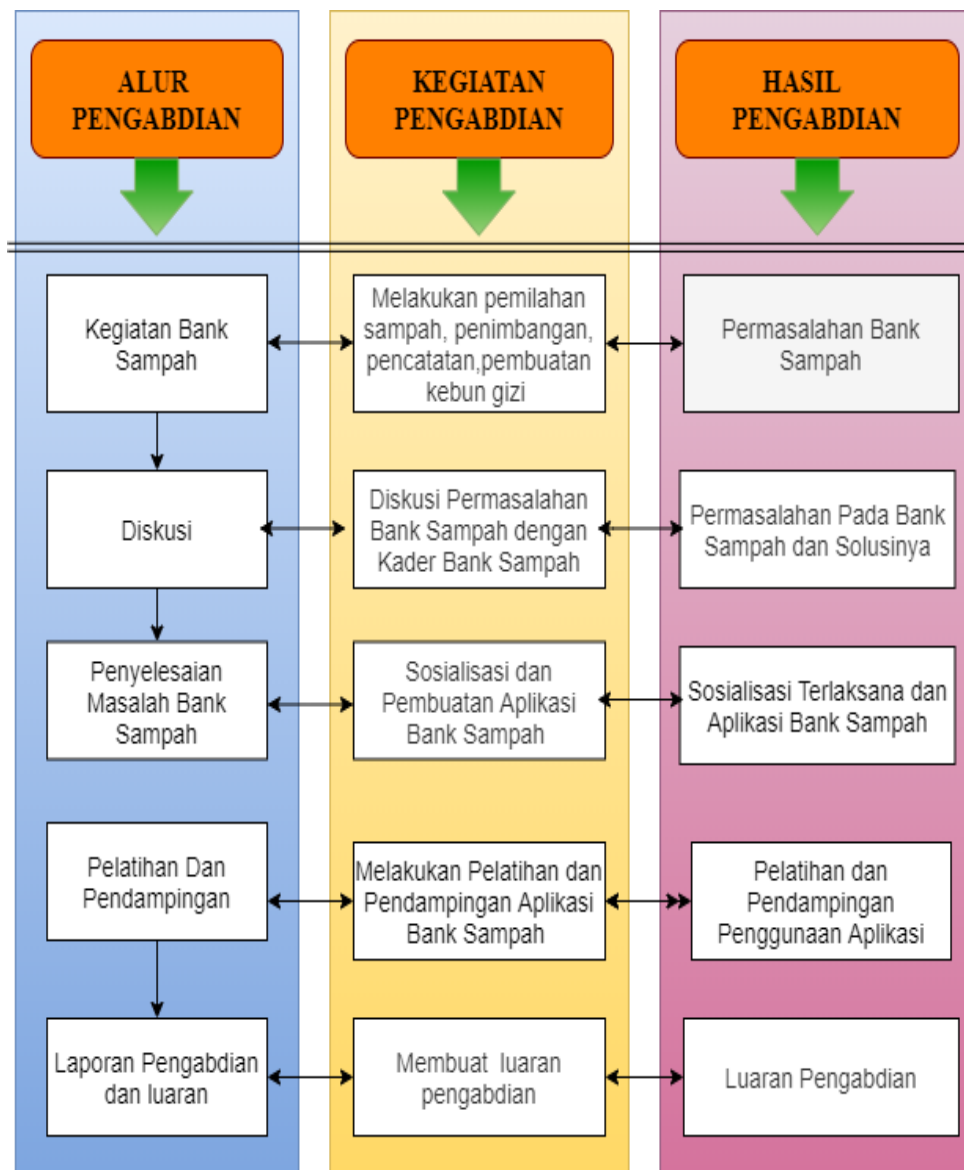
ALUR PENGABDIAN

KEGIATAN PENGABDIAN

HASIL PENGABDIAN

Kegiatan Bank Sampah

Melakukan pemilahan sampah, penimbangan, pencatatan,pembuatan kebun gizi

Permasalahan Bank Sampah

Diskusi

Diskusi Permasalahan Bank Sampah dengan Kader Bank Sampah

Permasalahan Pada Bank Sampah dan Solusinya

Penyelesaian Masalah Bank Sampah

Sosialisasi dan Pembuatan Aplikasi Bank Sampah

Sosialisasi Terlaksana dan Aplikasi Bank Sampah

Pelatihan Dan Pendampingan

Melakukan Pelatihan dan Pendampingan Aplikasi Bank Sampah

Pelatihan dan Pendampingan Penggunaan Aplikasi

Laporan Pengabdian dan luaran

Membuat luaran pengabdian

Luaran Pengabdian